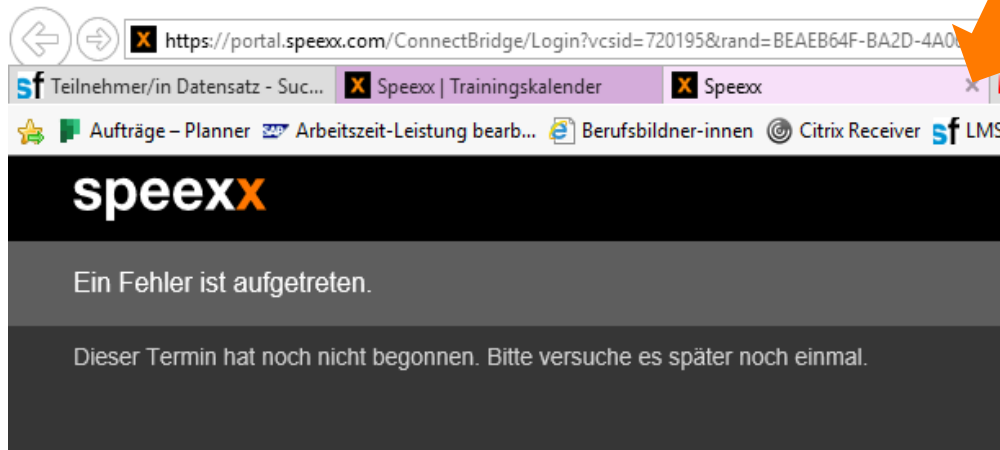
https://portal.speexx.com/ConnectBridge/Login?vcsid=720195&rand=BEAEB64F-BA2D-4A0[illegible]

Teilnehmer/in Datensatz - Suc... | Speexx | Trainingskalender | Speexx ×

Aufträge – Planner | Arbeitszeit-Leistung bearb... | Berufsbildner-innen | Citrix Receiver | LMS

speexx

Ein Fehler ist aufgetreten.

Dieser Termin hat noch nicht begonnen. Bitte versuche es später noch einmal.